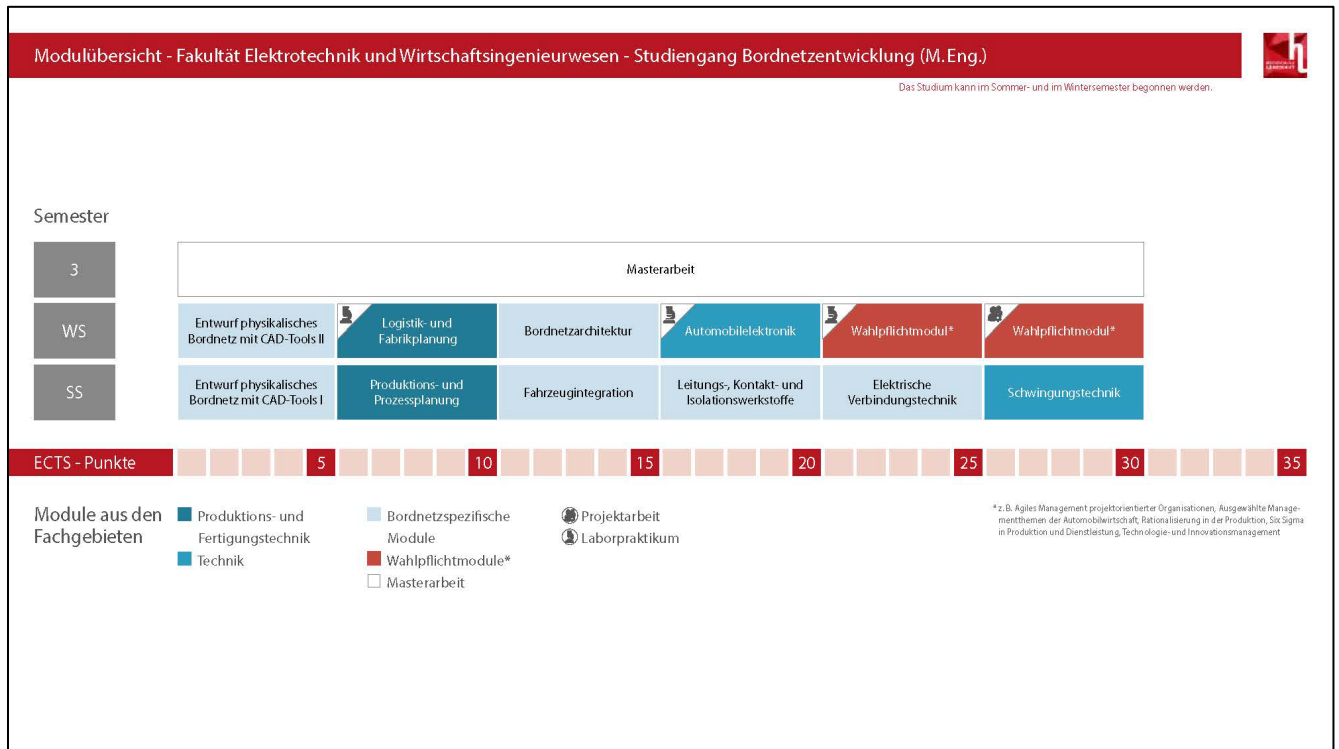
Modulübersicht - Fakultät Elektrotechnik und Wirtschaftsingenieurwesen - Studiengang Bordnetzentwicklung (M.Eng.)

Das Studium kann im Sommer- und im Wintersemester begonnen werden.

Semester

| Semester | | | | | | |
|---|---|---|---|---|---|---|
| 3 | Masterarbeit | | | | | |
| WS | Entwurf physikalisches Bordnetz mit CAD-Tools II | Logistik- und Fabrikplanung | Bordnetzarchitektur | Automobilelektronik | Wahlpflichtmodul* | Wahlpflichtmodul* |
| SS | Entwurf physikalisches Bordnetz mit CAD-Tools I | Produktions- und Prozessplanung | Fahrzeugintegration | Leitungs-, Kontakt- und Isolationswerkstoffe | Elektrische Verbindungstechnik | Schwingungstechnik |

ECTS - Punkte 5 10 15 20 25 30 35

Module aus den Fachgebieten

Produktions- und Fertigungstechnik

Technik

Bordnetzspezifische Module

Wahlpflichtmodule*

Masterarbeit

Projektarbeit

Laborpraktikum

*z. B. Agiles Management projektorientierter Organisationen, Ausgewählte Managementthemen der Automobilwirtschaft, Rationalisierung in der Produktion, Six Sigma in Produktion und Dienstleistung, Technologie- und Innovationsmanagement